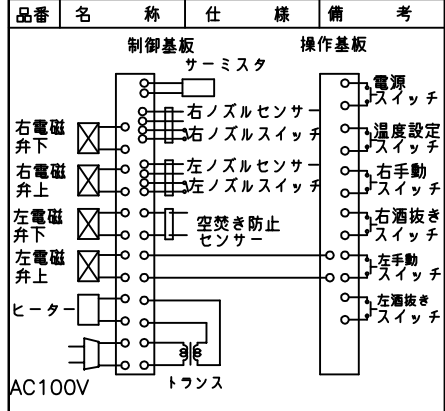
| 品番 | 名　称 | 仕　様 | 備　考 |
|---|---|---|---|

制御基板

操作基板

サーミスタ

右ノズルセンサー

右ノズルスイッチ

左ノズルセンサー

左ノズルスイッチ

空焚き防止センサー

右電磁弁下

右電磁弁上

左電磁弁下

左電磁弁上

ヒーター

トランス

AC100V

電源スイッチ

温度設定スイッチ

右手動スイッチ

右酒抜きスイッチ

左手動スイッチ

左酒抜きスイッチ